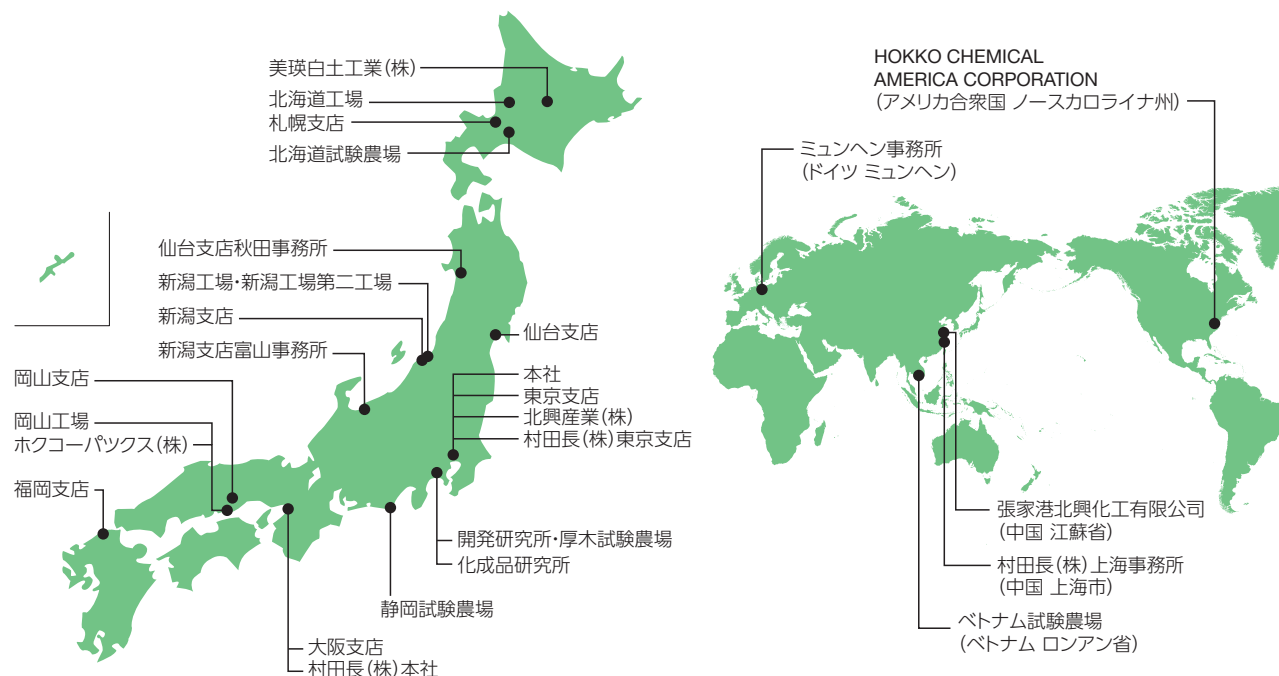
美瑛白土工業(株)
北海道工場
札幌支店
北海道試験農場

仙台支店秋田事務所
新潟工場・新潟工場第二工場
新潟支店
新潟支店富山事務所
仙台支店

岡山支店
岡山工場
ホクコーパツクス(株)
福岡支店

本社
東京支店
北興産業(株)
村田長(株)東京支店

開発研究所・厚木試験農場
化成品研究所
静岡試験農場
大阪支店
村田長(株)本社

HOKKO CHEMICAL AMERICA CORPORATION
(アメリカ合衆国 ノースカロライナ州)

ミュンヘン事務所
(ドイツ ミュンヘン)

張家港北興化工有限公司
(中国 江蘇省)

村田長(株)上海事務所
(中国 上海市)

ベトナム試験農場
(ベトナム ロンアン省)